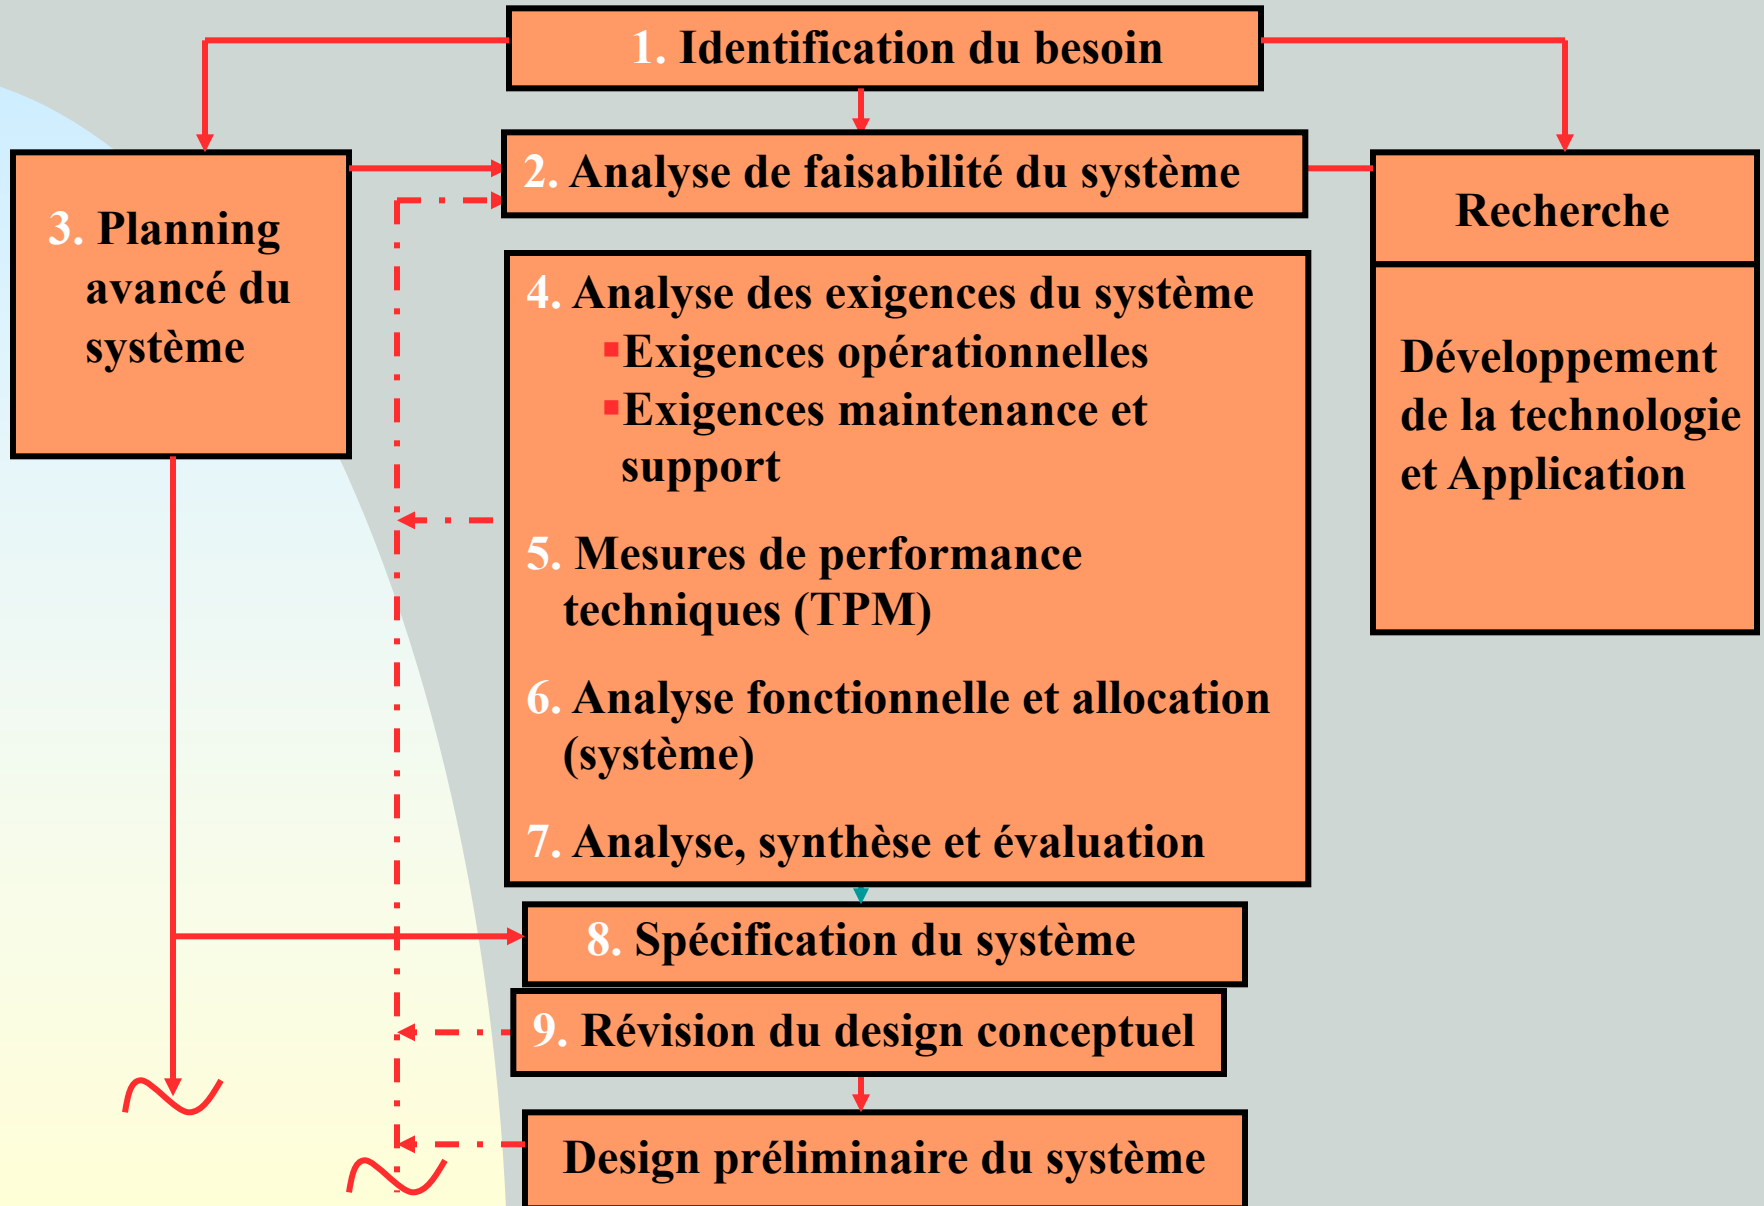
1. Identification du besoin

3. Planning avancé du système

2. Analyse de faisabilité du système

Recherche

Développement de la technologie et Application

4. Analyse des exigences du système
▪Exigences opérationnelles
▪Exigences maintenance et support

5. Mesures de performance techniques (TPM)

6. Analyse fonctionnelle et allocation (système)

7. Analyse, synthèse et évaluation

8. Spécification du système

9. Révision du design conceptuel

Design préliminaire du système